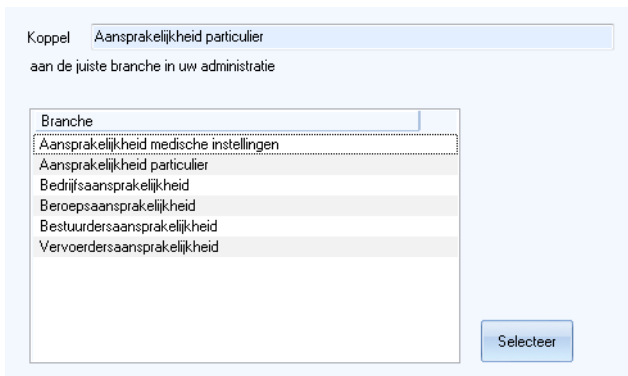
Koppel Aansprakelijkheid particulier

aan de juiste branche in uw administratie

| Branche |
|---|
| Aansprakelijkheid medische instellingen |
| Aansprakelijkheid particulier |
| Bedrijfsaansprakelijkheid |
| Beroepsaansprakelijkheid |
| Bestuurdersaansprakelijkheid |
| Vervoerdersaansprakelijkheid |

Selecteer